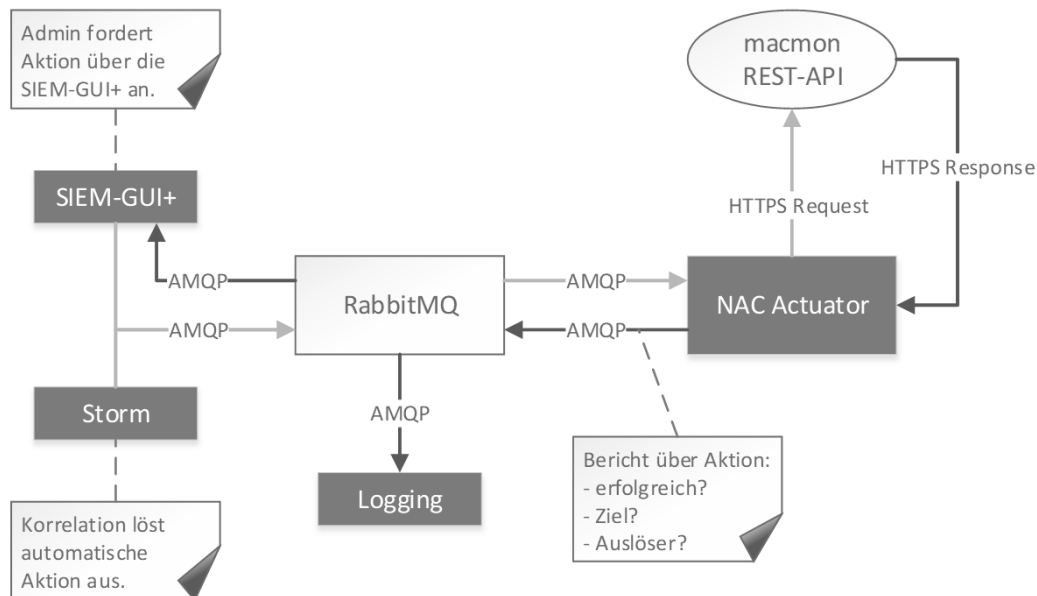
Admin fordert Aktion über die SIEM-GUI+ an.

macmon REST-API

HTTPS Response

HTTPS Request

SIEM-GUI+

AMQP

RabbitMQ

AMQP

NAC Actuator

AMQP

AMQP

Storm

AMQP

Logging

Bericht über Aktion:
- erfolgreich?
- Ziel?
- Auslöser?

Korrelation löst automatische Aktion aus.